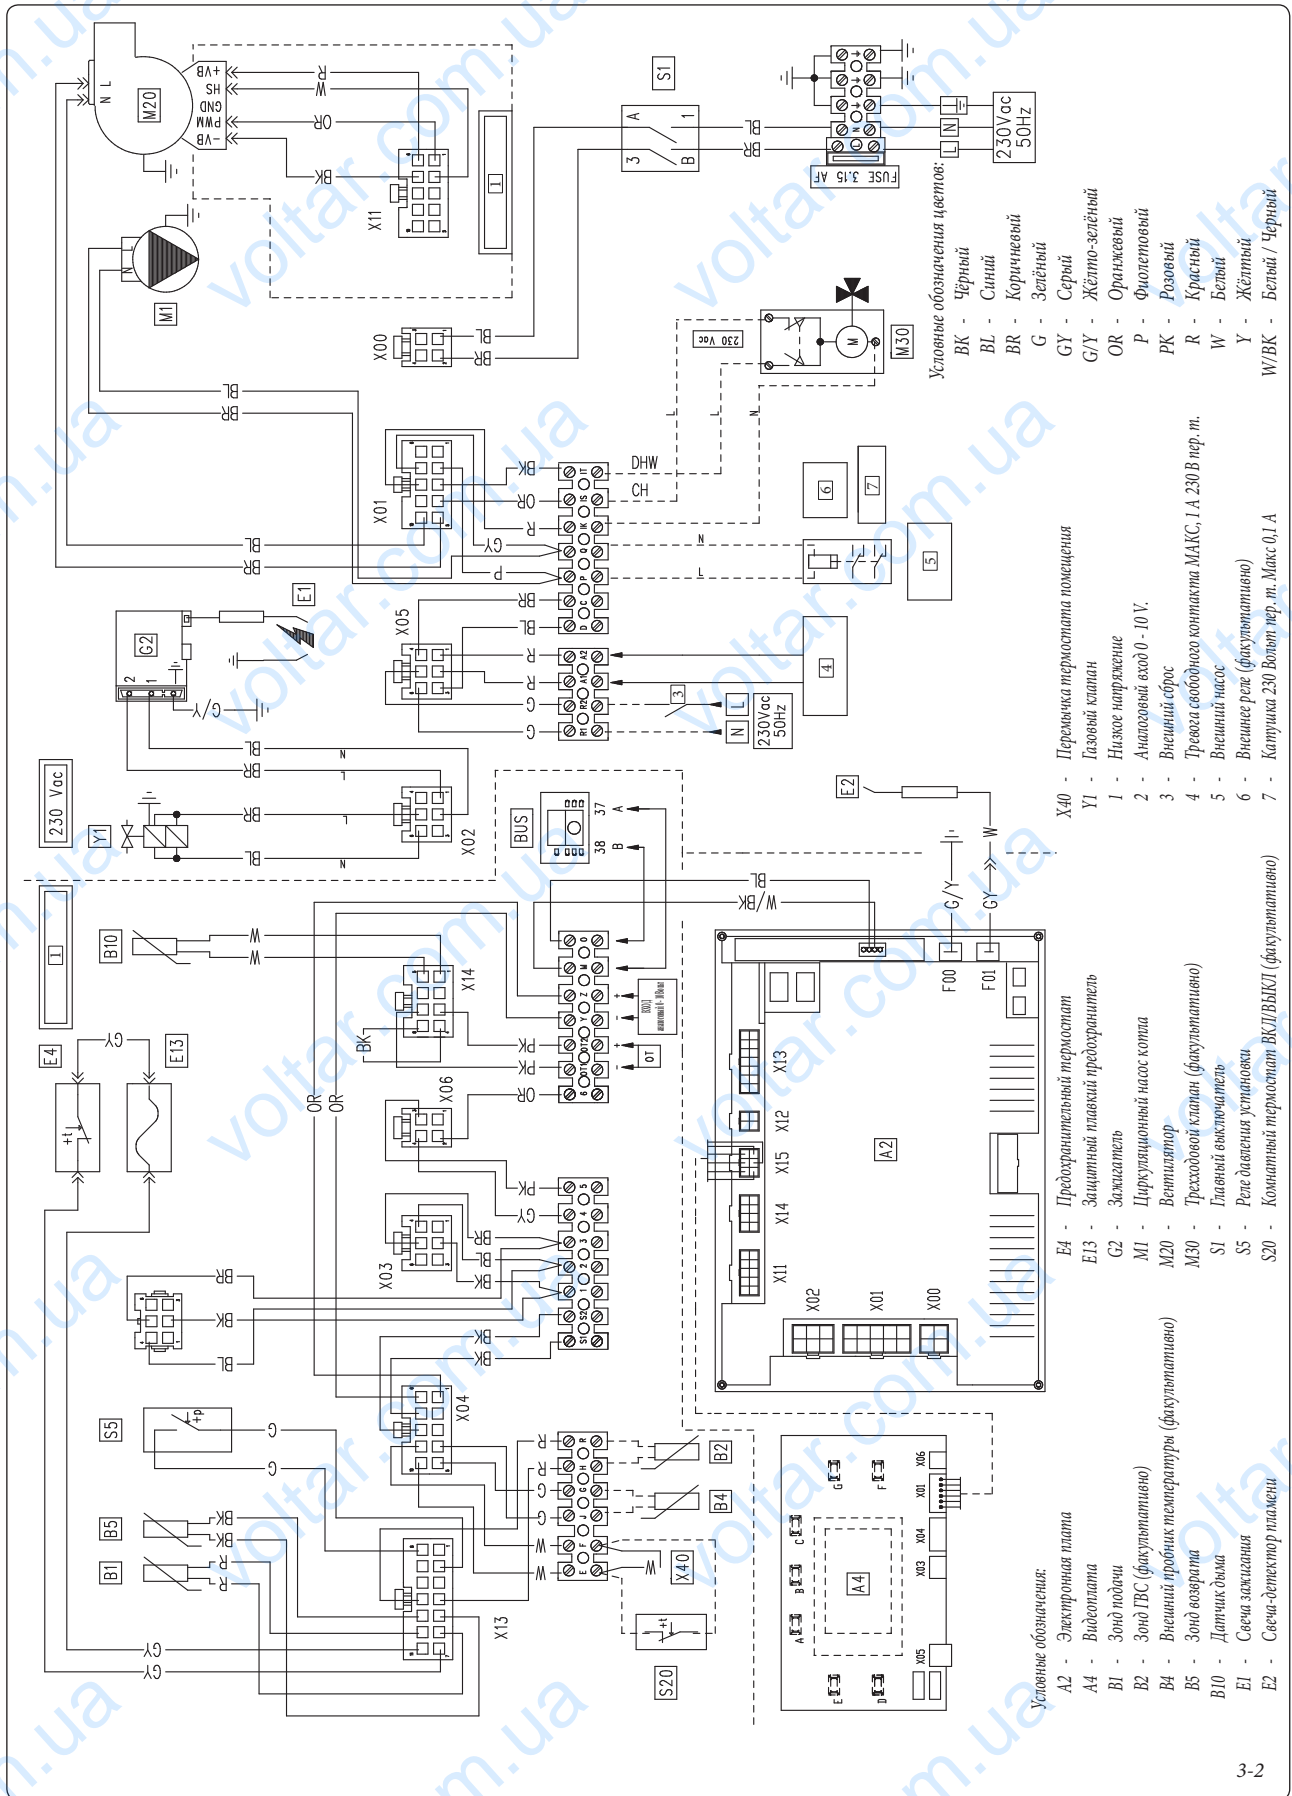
Условные обозначения цветов:
BK - Чёрный
BL - Синий
BR - Коричневый
G - Зелёный
GY - Серый
G/Y - Жёлто-зелёный
OR - Оранжевый
P - Фиолетовый
PK - Розовый
R - Красный
W - Белый
Y - Жёлтый
W/BK - Белый / Черный

X40 - Перемычка термостата помещения
Y1 - Газовый клапан
1 - Низкое напряжение
2 - Аналоговый вход 0 - 10 V.
3 - Внешний сброс
4 - Тревога свободного контакта МАКС, 1 А 230 В пер. т.
5 - Внешний насос
6 - Внешнее реле (факультативно)
7 - Катушка 230 Вольт пер. т. Макс 0,1 А

E4 - Предохранительный термостат
E13 - Защитный плавкий предохранитель
G2 - Зажигатель
M1 - Циркуляционный насос котла
M20 - Вентилятор
M30 - Трехходовой клапан (факультативно)
S1 - Главный выключатель
S5 - Реле давления установки
S20 - Комнатный термостат ВКЛ/ВЫКЛ (факультативно)

Условные обозначения:
A2 - Электронная плата
A4 - Видеоплата
B1 - Зонд подачи
B2 - Зонд ГВС (факультативно)
B4 - Внешний пробник температуры (факультативно)
B5 - Зонд возврата
B10 - Датчик дыма
E1 - Свеча зажигания
E2 - Свеча-детектор пламени

M20 +VB HS PWM GND -VB N L
M1 N L
X11 X00 X01 X05 X02 X14 X06 X03 X04 X13
S1 A 1 3 B
FUSE 3.15 AF
230Vac 50Hz
230 Vac
M30 M
DHW CH
E1 G2 E2 Y1 BUS 37 38 A B
230 Vac
230Vac 50Hz
B10 E4 E13 S5 B5 B1 B2 B4 X40 S20
A2 F00 F01 X13 X12 X15 X14 X11 X02 X01 X00
A4 X06 X01 X04 X03 X05
OT
3-2